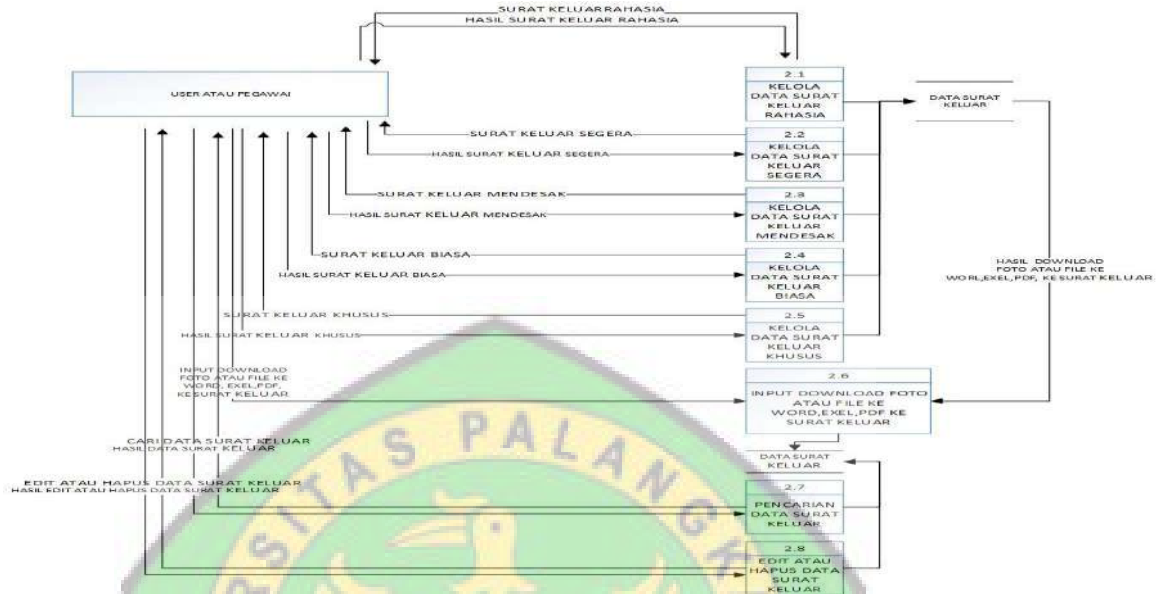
SURAT KELUAR RAHASIA
HASIL SURAT KELUAR RAHASIA

USER ATAU PEGAWAI

2.1
KELOLA DATA SURAT KELUAR RAHASIA

DATA SURAT KELUAR

SURAT KELUAR SEGERA
HASIL SURAT KELUAR SEGERA

2.2
KELOLA DATA SURAT KELUAR SEGERA

SURAT KELUAR MENDESAK
HASIL SURAT KELUAR MENDESAK

2.3
KELOLA DATA SURAT KELUAR MENDESAK

SURAT KELUAR BIASA
HASIL SURAT KELUAR BIASA

2.4
KELOLA DATA SURAT KELUAR BIASA

HASIL DOWNLOAD FOTO ATAU FILE KE WORL,EXEL,PDF, KE SURAT KELUAR

SURAT KELUAR KHUSUS
HASIL SURAT KELUAR KHUSUS

2.5
KELOLA DATA SURAT KELUAR KHUSUS

INPUT DOWNLOAD FOTO ATAU FILE KE WORD, EXEL,PDF, KE SURAT KELUAR

2.6
INPUT DOWNLOAD FOTO ATAU FILE KE WORD,EXEL,PDF KE SURAT KELUAR

CARI DATA SURAT KELUAR
HASIL DATA SURAT KELUAR

DATA SURAT KELUAR

EDIT ATAU HAPUS DATA SURAT KELUAR
HASIL EDIT ATAU HAPUS DATA SURAT KELUAR

2.7
PENCARIAN DATA SURAT KELUAR

2.8
EDIT ATAU HAPUS DATA SURAT KELUAR

SITAS PALANGK